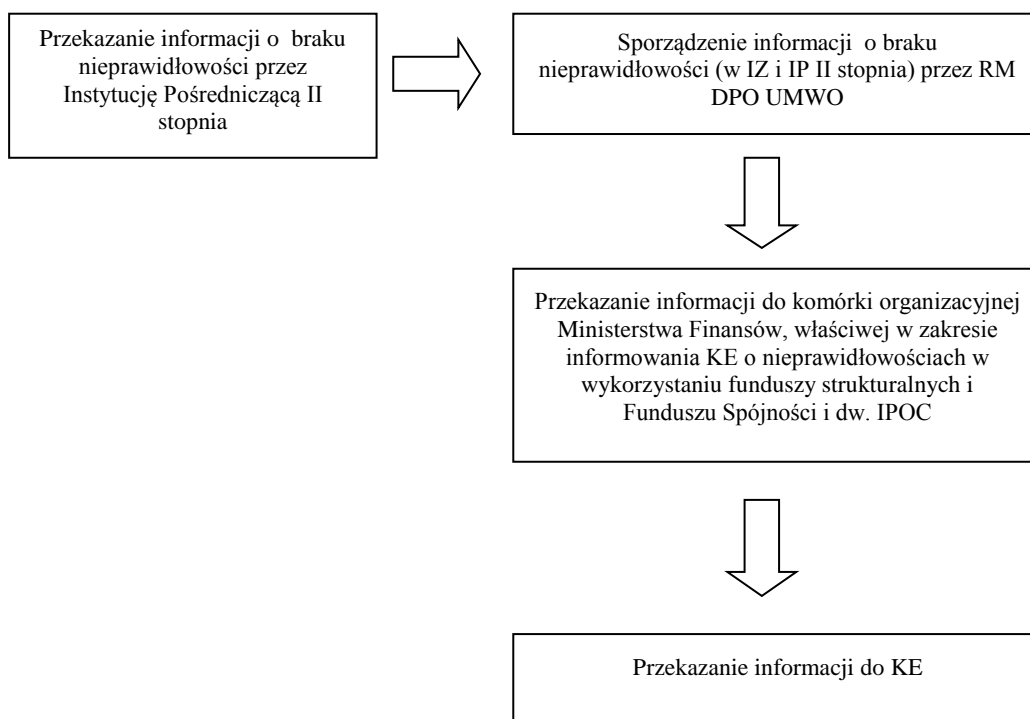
Przekazanie informacji o braku nieprawidłowości przez Instytucję Pośredniczącą II stopnia

Sporządzenie informacji o braku nieprawidłowości (w IZ i IP II stopnia) przez RM DPO UMWO

Przekazanie informacji do komórki organizacyjnej Ministerstwa Finansów, właściwej w zakresie informowania KE o nieprawidłowościach w wykorzystaniu funduszy strukturalnych i Funduszu Spójności i dw. IPOC

Przekazanie informacji do KE